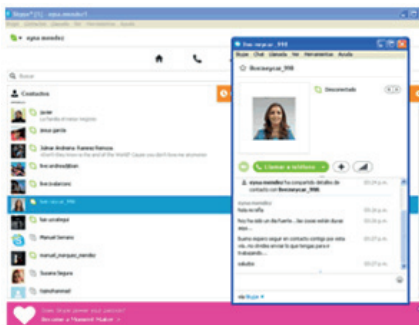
Skype™ [1] - egna.mendez

egna mendez

Buscar

Contactos

quwe

Jesus garcia

Adrian Andrerra Ramirez Ramos

lino andrea@live

lino juarcons

luis.oscar_998

luis urdiraye

Manuel Serrano

manuel_marquez_mendez

Susana Segura

lupisramos

luis.oscar_998

Skype Chat Llamada Ver Herramientas Ayuda

lino.oscar_998

Desconectado

Llamar a teléfono

egna.mendez ha compartido detalles de contacto con lino.oscar_998.

egna.mendez

hola mi niña

hoy ha sido un dia fuerte... las cosas están duras

bueno espero seguir en contacto contigo por este vía... no olvides enviarle lo que tengas para el trabajando...

saludos

vía Skype

Love Skype? Become a "Skype Hero"